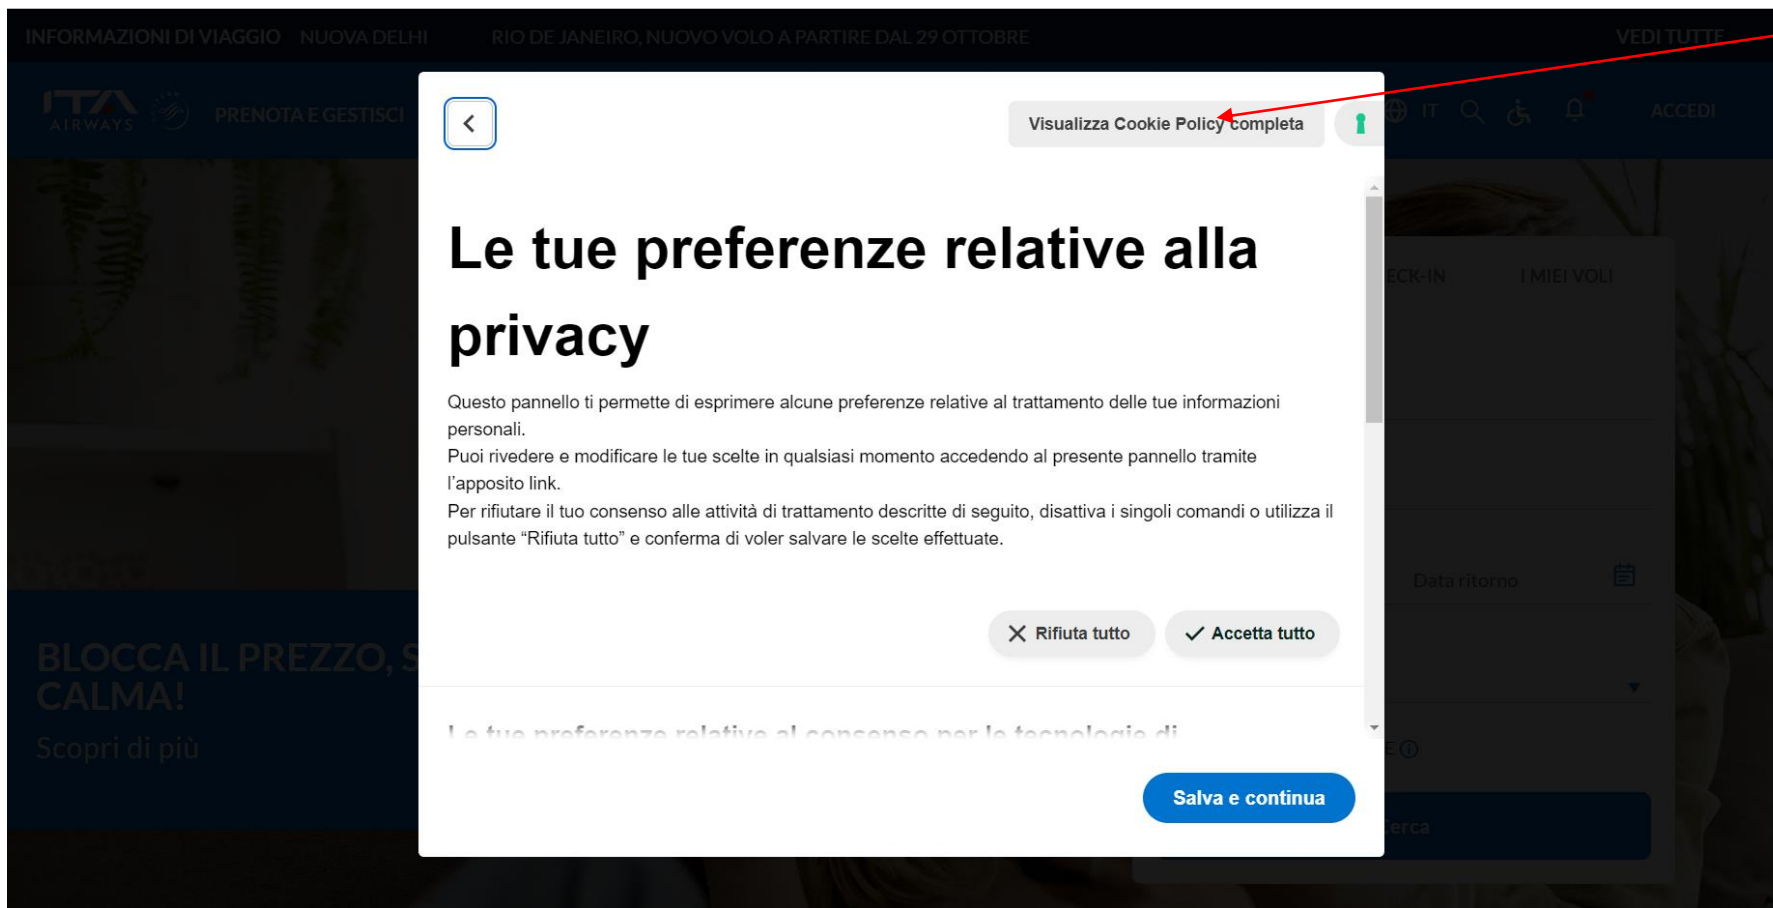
INFORMAZIONI DI VIAGGIO NUOVA DELHI RIO DE JANEIRO, NUOVO VOLO A PARTIRE DAL 29 OTTOBRE VEDI TUTTE

ITA AIRWAYS PRENOTA E GESTISCI IT ACCEDI

Visualizza Cookie Policy completa

Le tue preferenze relative alla privacy

Questo pannello ti permette di esprimere alcune preferenze relative al trattamento delle tue informazioni personali.
Puoi rivedere e modificare le tue scelte in qualsiasi momento accedendo al presente pannello tramite l'apposito link.
Per rifiutare il tuo consenso alle attività di trattamento descritte di seguito, disattiva i singoli comandi o utilizza il pulsante "Rifiuta tutto" e conferma di voler salvare le scelte effettuate.

Rifiuta tutto Accetta tutto

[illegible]

Salva e continua

ECK-IN I MIEI VOLI

Data ritorno

BLOCCA IL PREZZO, S CALMA!
Scopri di più

Cerca